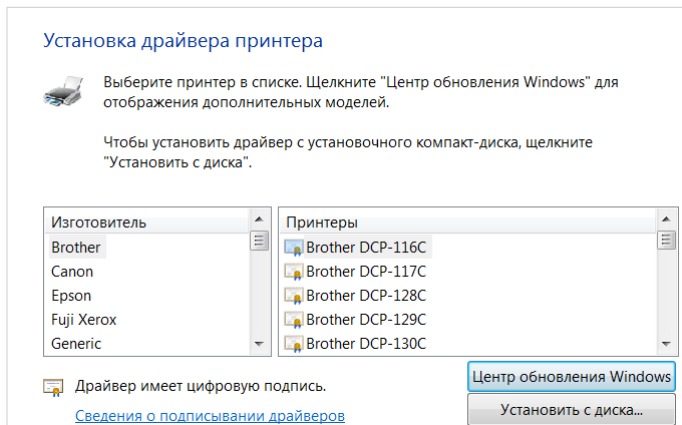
Установка драйвера принтера

Выберите принтер в списке. Щелкните "Центр обновления Windows" для отображения дополнительных моделей.

Чтобы установить драйвер с установочного компакт-диска, щелкните "Установить с диска".

| Изготовитель |
|---|
| Brother |
| Canon |
| Epson |
| Fuji Xerox |
| Generic |

| Принтеры |
|---|
| Brother DCP-116C |
| Brother DCP-117C |
| Brother DCP-128C |
| Brother DCP-129C |
| Brother DCP-130C |

Драйвер имеет цифровую подпись.

Сведения о подписывании драйверов

Центр обновления Windows

Установить с диска...